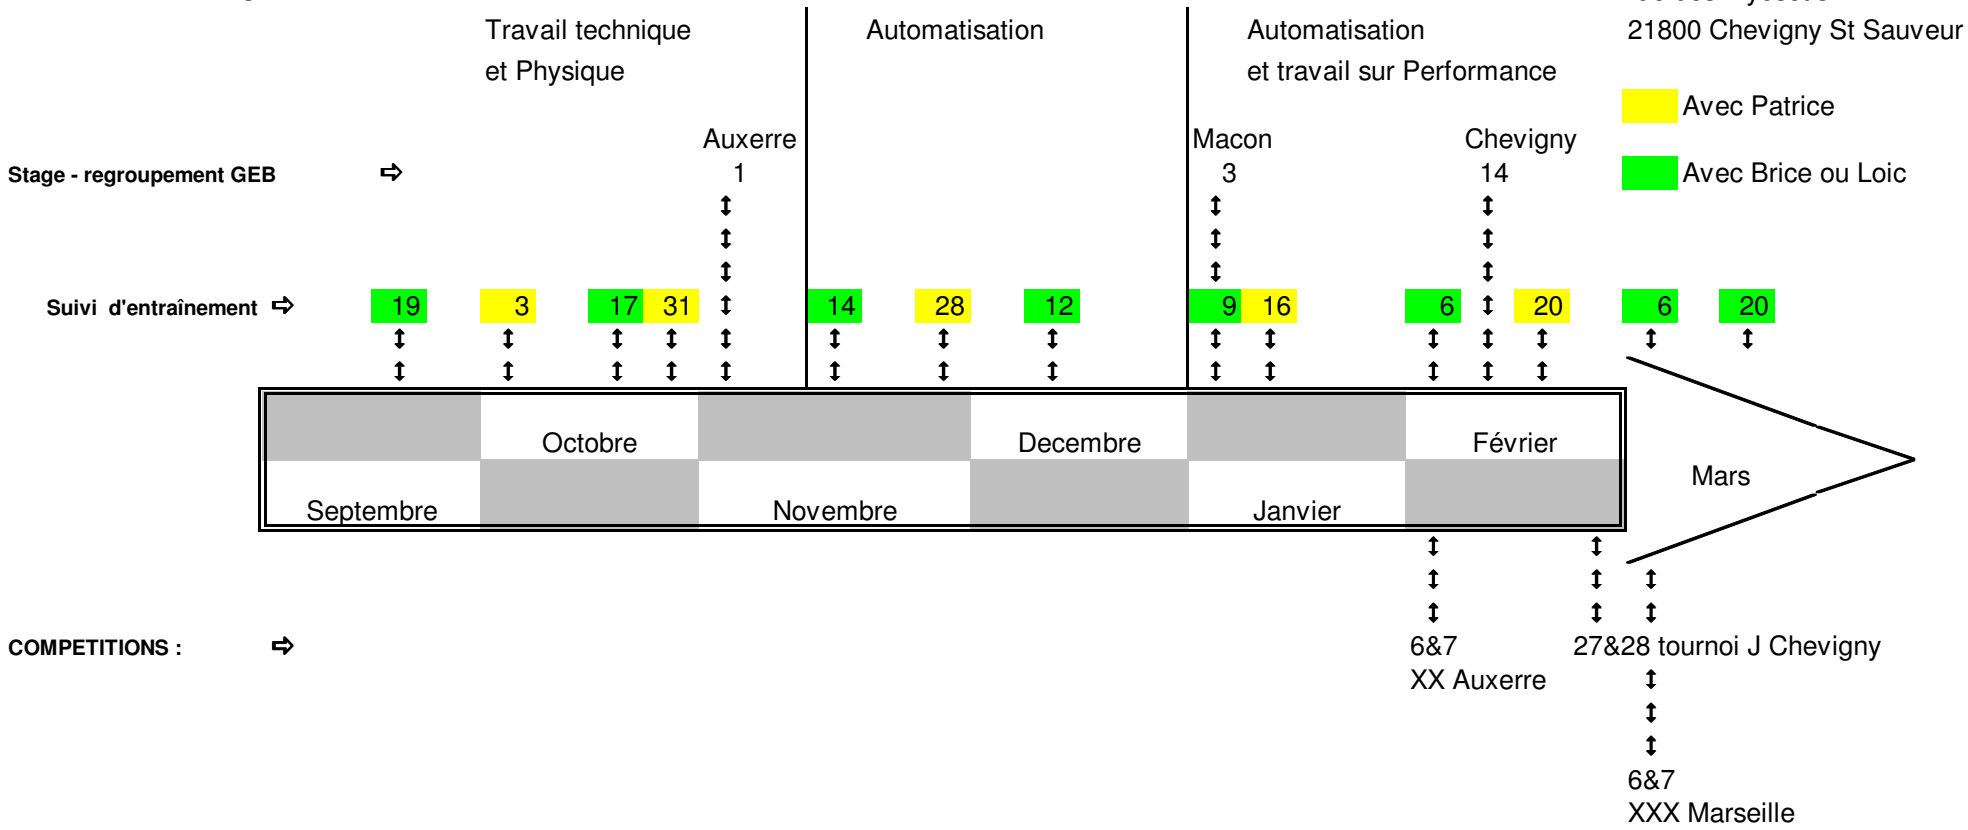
Travail technique et Physique

Automatisation

Automatisation et travail sur Performance

21800 Chevigny St Sauveur

Avec Patrice

Avec Brice ou Loic

Stage - regroupement GEB ⇨

Auxerre 1

Macon 3

Chevigny 14

Suivi d'entraînement ⇨

19 3 17 31 14 28 12 9 16 6 20 6 20

Octobre

Decembre

Février

Septembre

Novembre

Janvier

Mars

COMPETITIONS : ⇨

6&7 XX Auxerre

27&28 tournoi J Chevigny

6&7 XXX Marseille